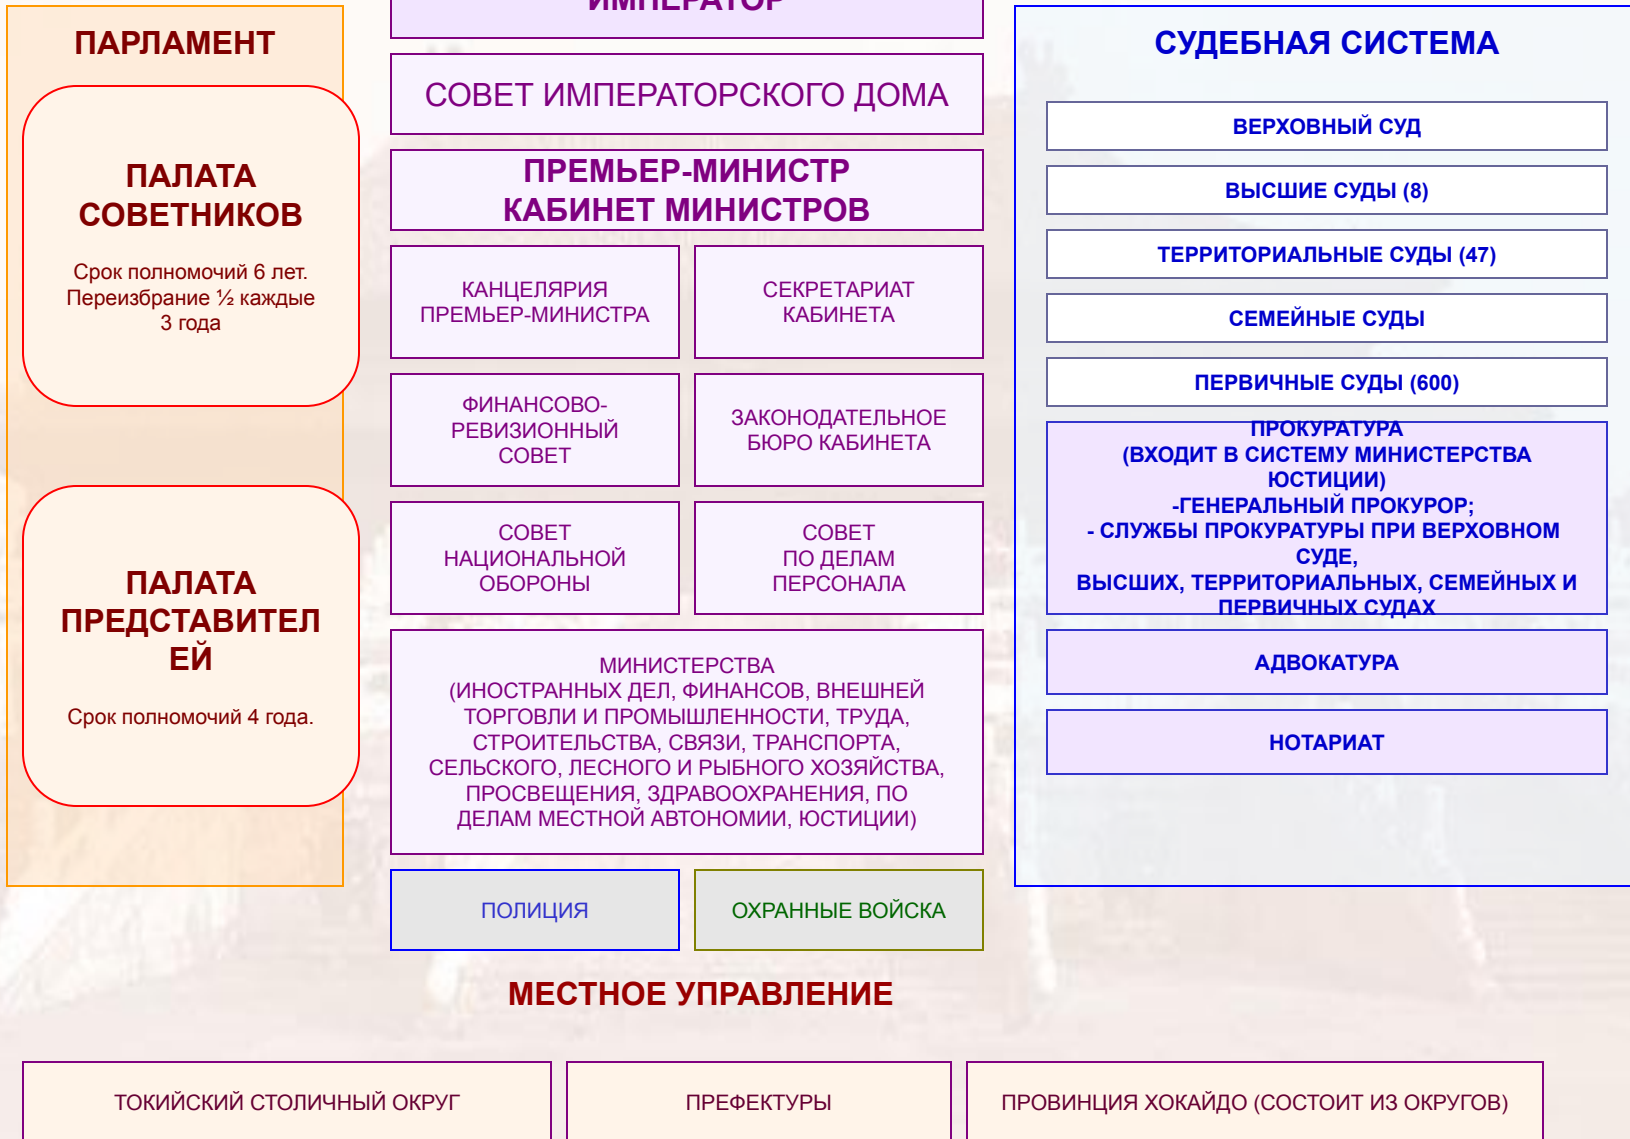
ПАРЛАМЕНТ

ПАЛАТА СОВЕТНИКОВ

Срок полномочий 6 лет. Переизбрание ½ каждые 3 года

ПАЛАТА ПРЕДСТАВИТЕЛ ЕЙ

Срок полномочий 4 года.

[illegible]

СОВЕТ ИМПЕРАТОРСКОГО ДОМА

ПРЕМЬЕР-МИНИСТР
КАБИНЕТ МИНИСТРОВ

КАНЦЕЛЯРИЯ ПРЕМЬЕР-МИНИСТРА

СЕКРЕТАРИАТ КАБИНЕТА

ФИНАНСОВО-РЕВИЗИОННЫЙ СОВЕТ

ЗАКОНОДАТЕЛЬНОЕ БЮРО КАБИНЕТА

СОВЕТ НАЦИОНАЛЬНОЙ ОБОРОНЫ

СОВЕТ ПО ДЕЛАМ ПЕРСОНАЛА

МИНИСТЕРСТВА (ИНОСТРАННЫХ ДЕЛ, ФИНАНСОВ, ВНЕШНЕЙ ТОРГОВЛИ И ПРОМЫШЛЕННОСТИ, ТРУДА, СТРОИТЕЛЬСТВА, СВЯЗИ, ТРАНСПОРТА, СЕЛЬСКОГО, ЛЕСНОГО И РЫБНОГО ХОЗЯЙСТВА, ПРОСВЕЩЕНИЯ, ЗДРАВООХРАНЕНИЯ, ПО ДЕЛАМ МЕСТНОЙ АВТОНОМИИ, ЮСТИЦИИ)

ПОЛИЦИЯ

ОХРАННЫЕ ВОЙСКА

СУДЕБНАЯ СИСТЕМА

ВЕРХОВНЫЙ СУД

ВЫСШИЕ СУДЫ (8)

ТЕРРИТОРИАЛЬНЫЕ СУДЫ (47)

СЕМЕЙНЫЕ СУДЫ

ПЕРВИЧНЫЕ СУДЫ (600)

ПРОКУРАТУРА
(ВХОДИТ В СИСТЕМУ МИНИСТЕРСТВА ЮСТИЦИИ)
-ГЕНЕРАЛЬНЫЙ ПРОКУРОР;
- СЛУЖБЫ ПРОКУРАТУРЫ ПРИ ВЕРХОВНОМ СУДЕ,
ВЫСШИХ, ТЕРРИТОРИАЛЬНЫХ, СЕМЕЙНЫХ И ПЕРВИЧНЫХ СУДАХ

АДВОКАТУРА

НОТАРИАТ

МЕСТНОЕ УПРАВЛЕНИЕ

ТОКИЙСКИЙ СТОЛИЧНЫЙ ОКРУГ

ПРЕФЕКТУРЫ

ПРОВИНЦИЯ ХОКАЙДО (СОСТОИТ ИЗ ОКРУГОВ)